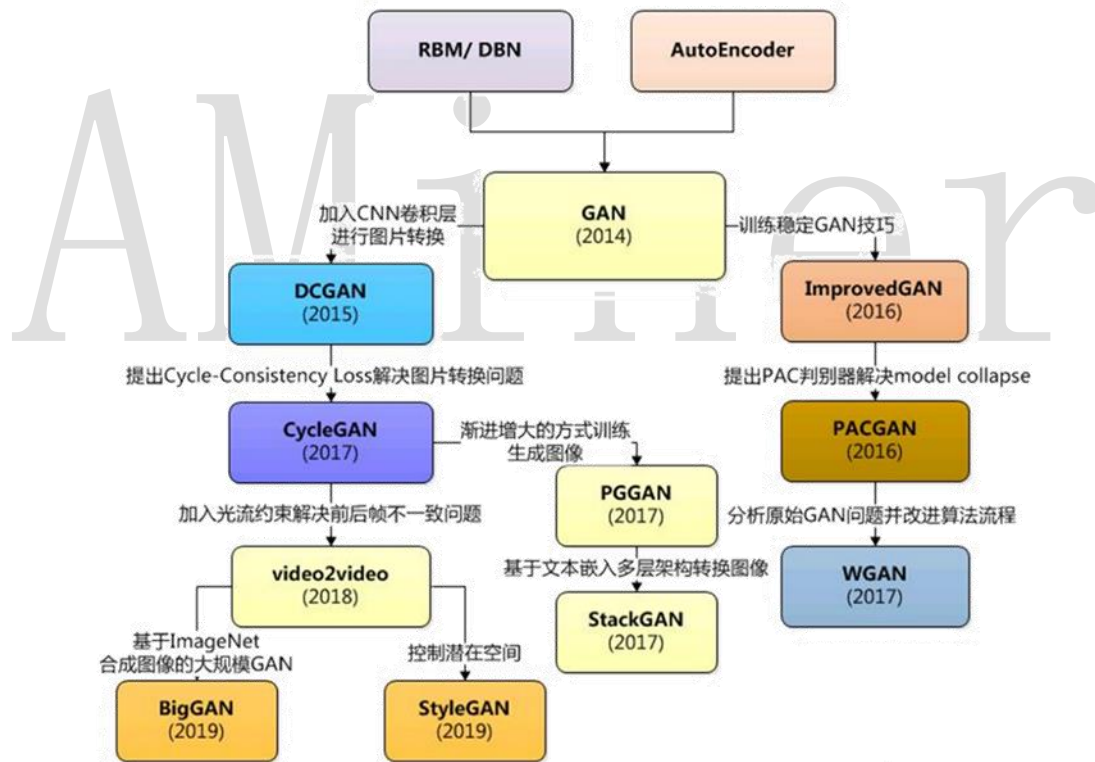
RBM/ DBN

AutoEncoder

GAN
(2014)

加入CNN卷积层
进行图片转换

训练稳定GAN技巧

DCGAN
(2015)

ImprovedGAN
(2016)

提出Cycle-Consistency Loss解决图片转换问题

提出PAC判别器解决model collapse

CycleGAN
(2017)

渐进增大的方式训练
生成图像

PACGAN
(2016)

加入光流约束解决前后帧不一致问题

PGGAN
(2017)

分析原始GAN问题并改进算法流程

video2video
(2018)

基于文本嵌入多层架构转换图像

WGAN
(2017)

StackGAN
(2017)

基于ImageNet
合成图像的大规模GAN

控制潜在空间

BigGAN
(2019)

StyleGAN
(2019)

AMiner